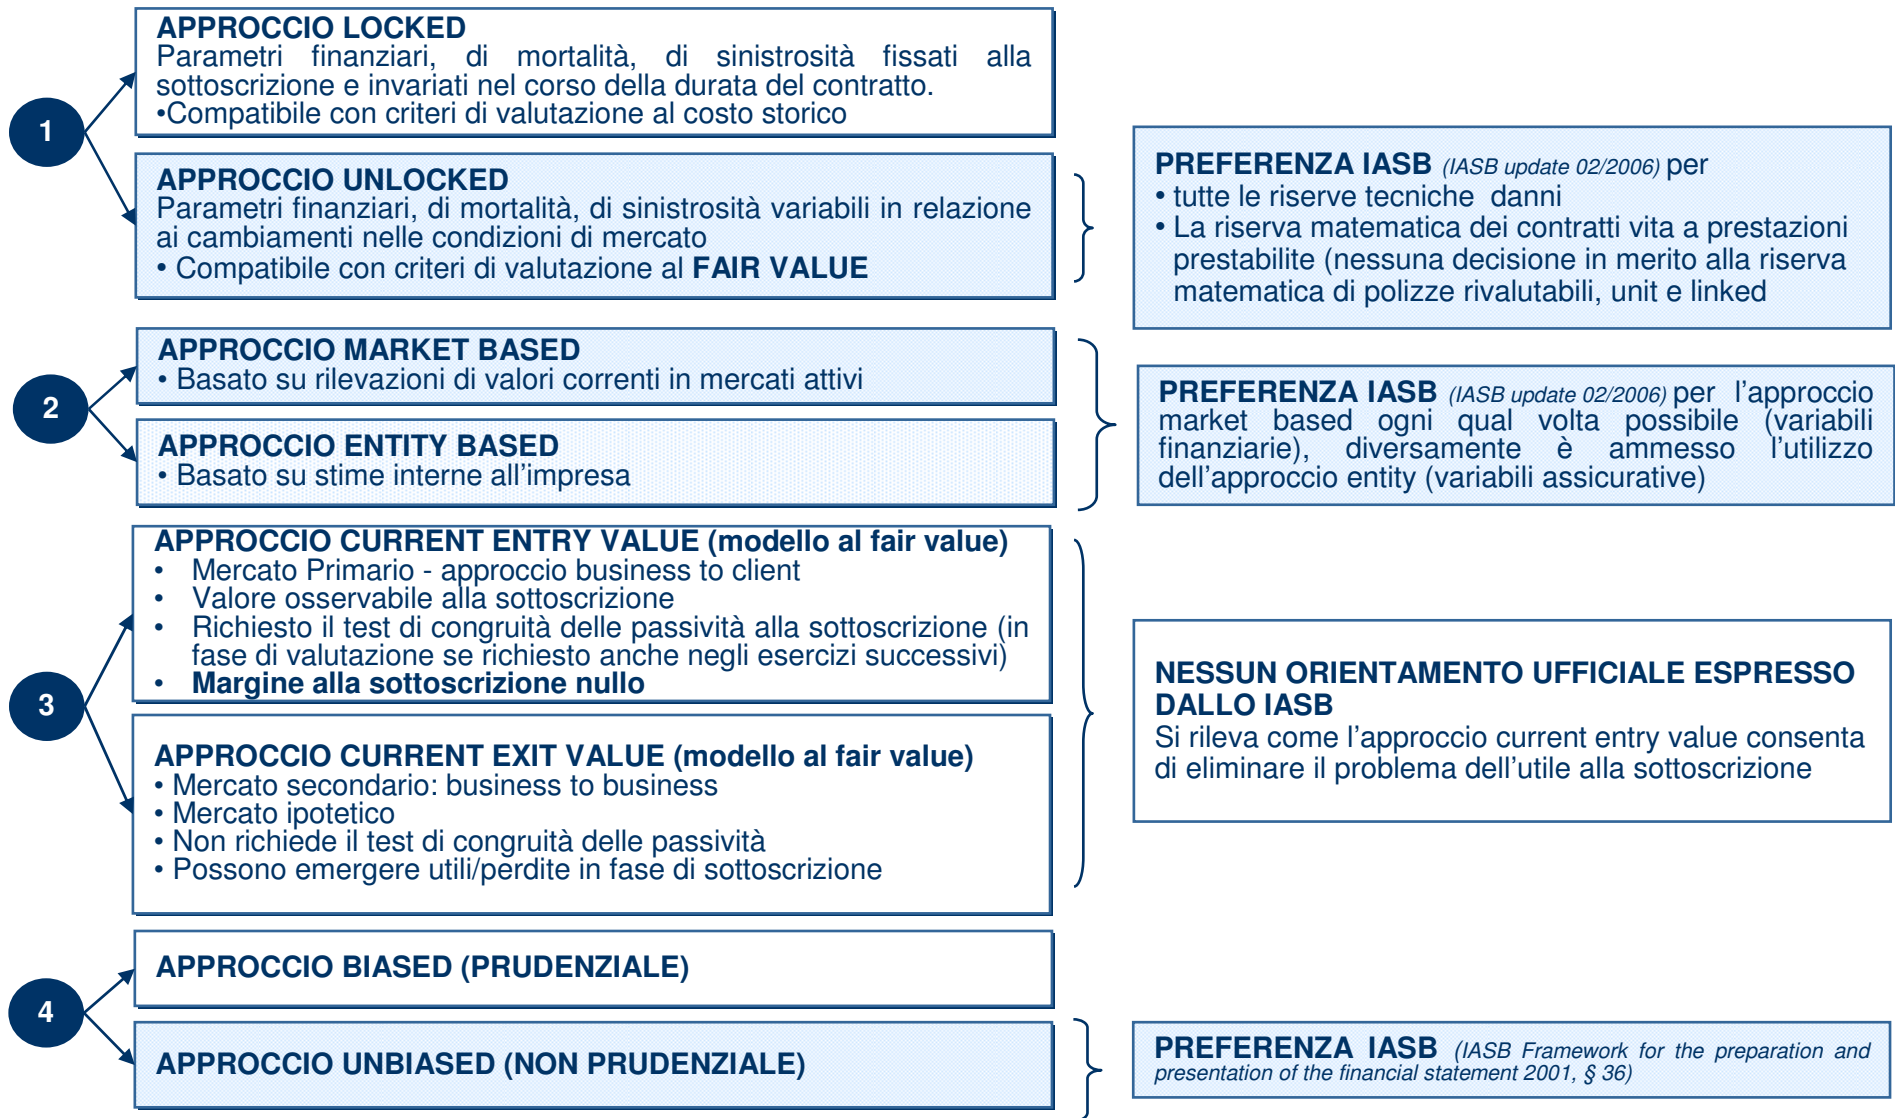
1

APPROCCIO LOCKED
Parametri finanziari, di mortalità, di sinistrosità fissati alla sottoscrizione e invariati nel corso della durata del contratto.
•Compatibile con criteri di valutazione al costo storico

APPROCCIO UNLOCKED
Parametri finanziari, di mortalità, di sinistrosità variabili in relazione ai cambiamenti nelle condizioni di mercato
• Compatibile con criteri di valutazione al FAIR VALUE

PREFERENZA IASB (IASB update 02/2006) per
• tutte le riserve tecniche danni
• La riserva matematica dei contratti vita a prestazioni prestabilite (nessuna decisione in merito alla riserva matematica di polizze rivalutabili, unit e linked

2

APPROCCIO MARKET BASED
• Basato su rilevazioni di valori correnti in mercati attivi

APPROCCIO ENTITY BASED
• Basato su stime interne all'impresa

PREFERENZA IASB (IASB update 02/2006) per l'approccio market based ogni qual volta possibile (variabili finanziarie), diversamente è ammesso l'utilizzo dell'approccio entity (variabili assicurative)

3

APPROCCIO CURRENT ENTRY VALUE (modello al fair value)
• Mercato Primario - approccio business to client
• Valore osservabile alla sottoscrizione
• Richiesto il test di congruità delle passività alla sottoscrizione (in fase di valutazione se richiesto anche negli esercizi successivi)
• Margine alla sottoscrizione nullo

APPROCCIO CURRENT EXIT VALUE (modello al fair value)
• Mercato secondario: business to business
• Mercato ipotetico
• Non richiede il test di congruità delle passività
• Possono emergere utili/perdite in fase di sottoscrizione

NESSUN ORIENTAMENTO UFFICIALE ESPRESSO DALLO IASB
Si rileva come l'approccio current entry value consenta di eliminare il problema dell'utile alla sottoscrizione

4

APPROCCIO BIASED (PRUDENZIALE)

APPROCCIO UNBIASED (NON PRUDENZIALE)

PREFERENZA IASB (IASB Framework for the preparation and presentation of the financial statement 2001, § 36)